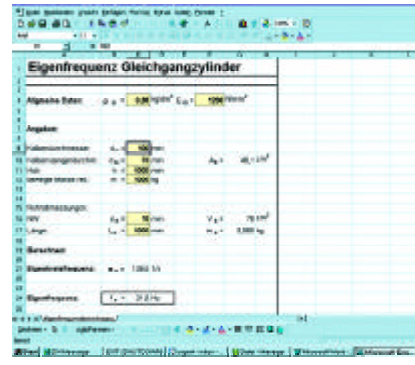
Eigenfrequenz Gleichgangzylinder

Allgemeine Daten:

Angaben:

Kolbendurchmesser: 100 mm
Hub: 1000 mm
bewegte Masse red.: 1000 kg

Rohrabmessungen:

Länge: 1000 mm

Berechnen:

Eigenkreisfrequenz:

Eigenfrequenz: